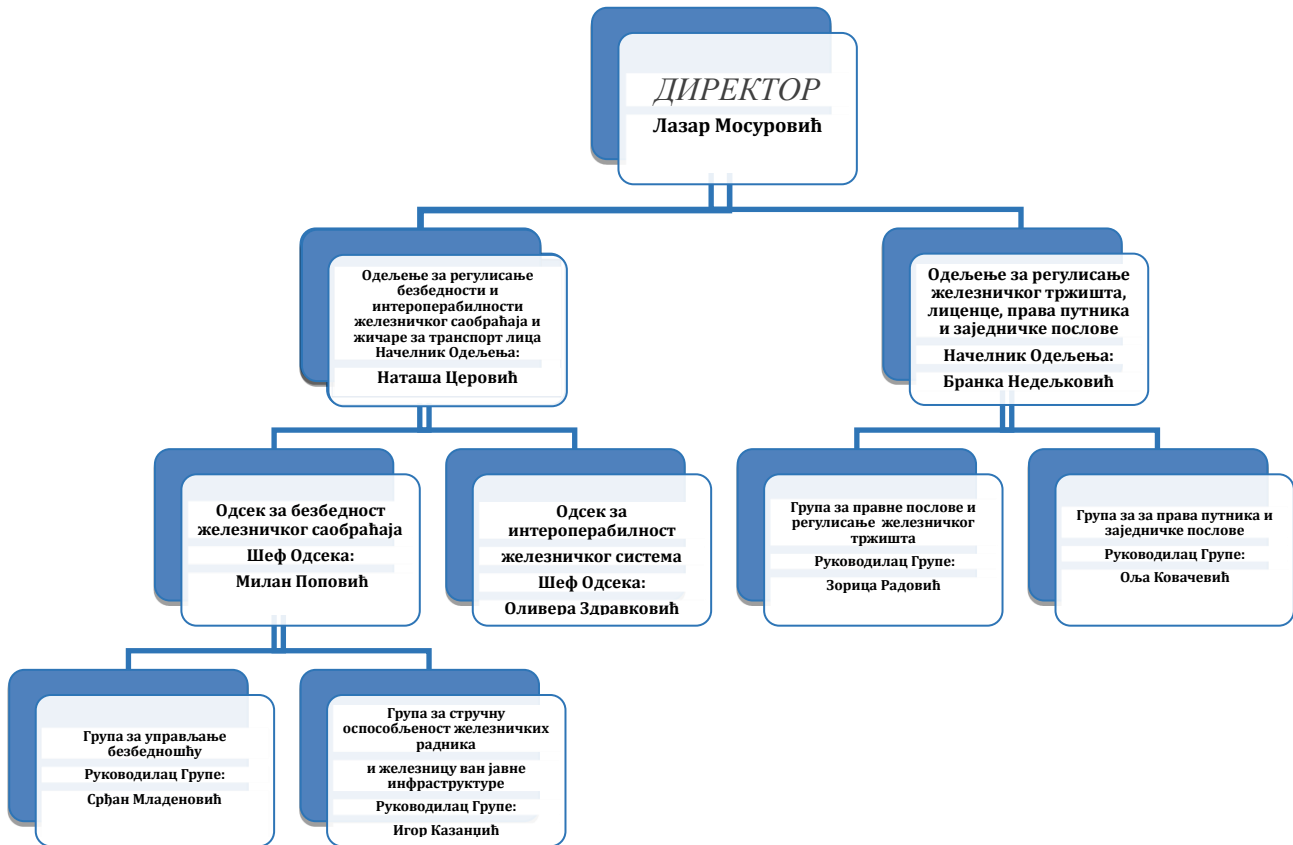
ДИРЕКТОР
Лазар Мосуровић

Одељење за регулисање безбедности и интероперабилности железничког саобраћаја и жичаре за транспорт лица
Начелник Одељења:
Наташа Церовић

Одељење за регулисање железничког тржишта, лиценце, права путника и заједничке послове
Начелник Одељења:
Бранка Недељковић

Одсек за безбедност железничког саобраћаја
Шеф Одсека:
Милан Поповић

Одсек за интероперабилност железничког система
Шеф Одсека:
Оливера Здравковић

Група за правне послове и регулисање железничког тржишта
Руководилац Групе:
Зорица Радовић

Група за за права путника и заједничке послове
Руководилац Групе:
Оља Ковачевић

Група за управљање безбедношћу
Руководилац Групе:
Срђан Младеновић

Група за стручну оспособљеност железничких радника
и железницу ван јавне инфраструктуре
Руководилац Групе:
Игор Казанџић